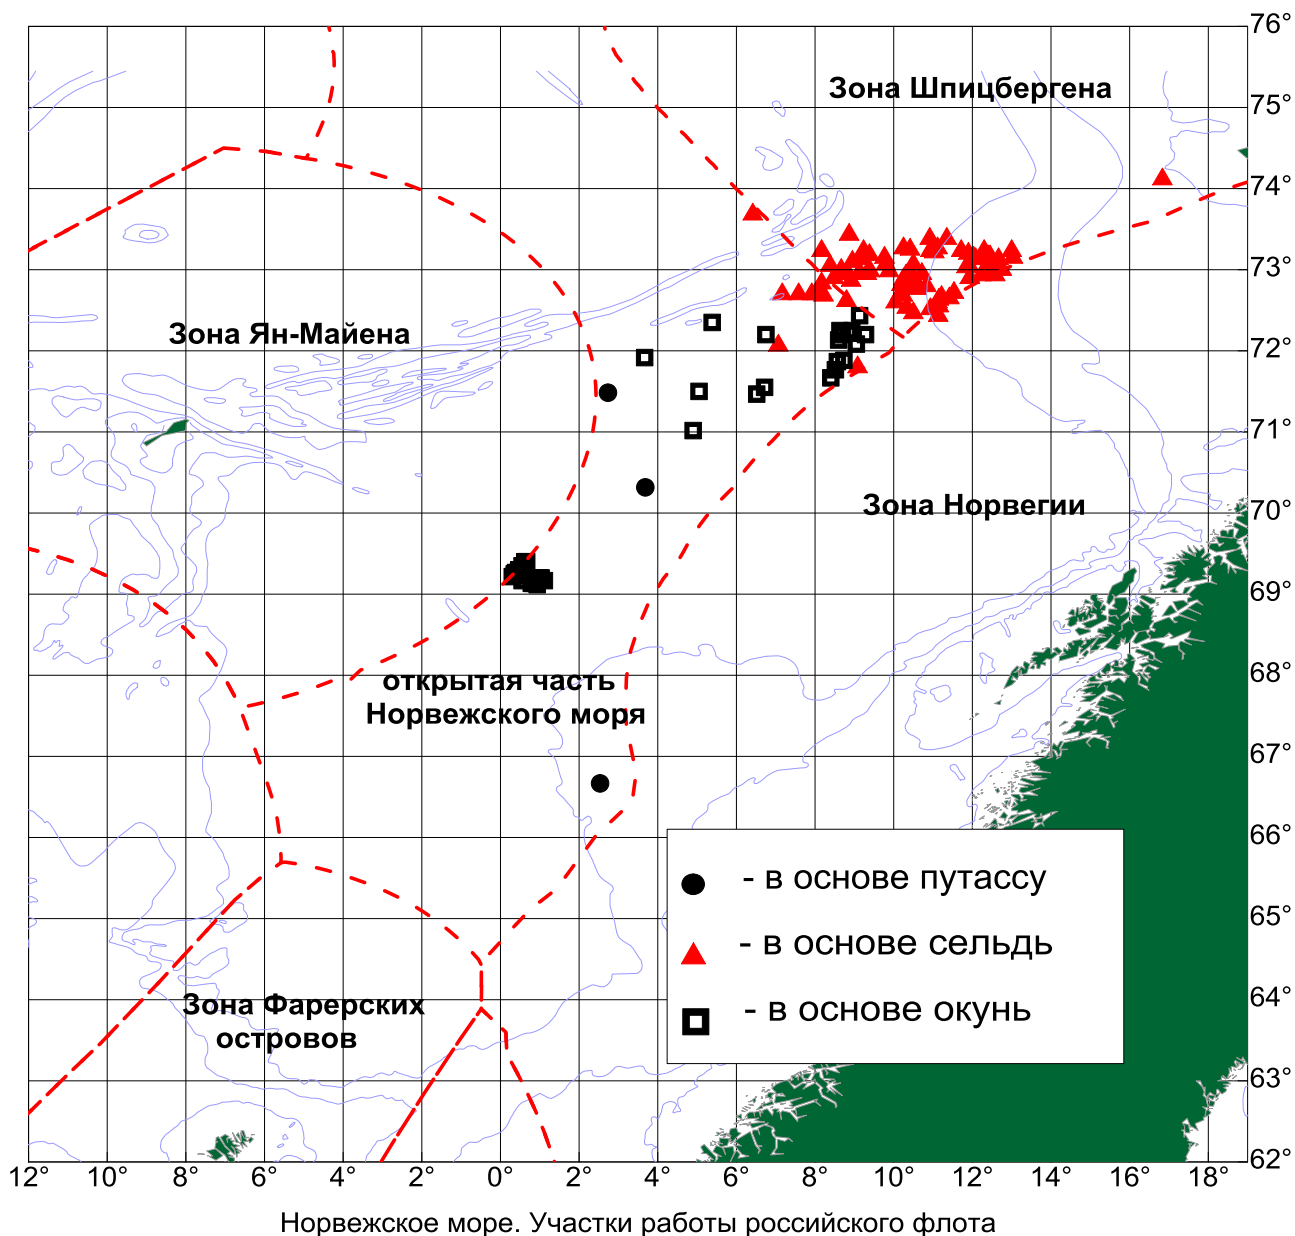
76°
75°
74°
73°
72°
71°
70°
69°
68°
67°
66°
65°
64°
63°
62°

Зона Шпицбергена

Зона Ян-Майена

Зона Норвегии

открытая часть
Норвежского моря

Зона Фарерских
островов

- в основе путассу
- в основе сельдь
- в основе окунь

12° 10° 8° 6° 4° 2° 0° 2° 4° 6° 8° 10° 12° 14° 16° 18°

Норвежское море. Участки работы российского флота